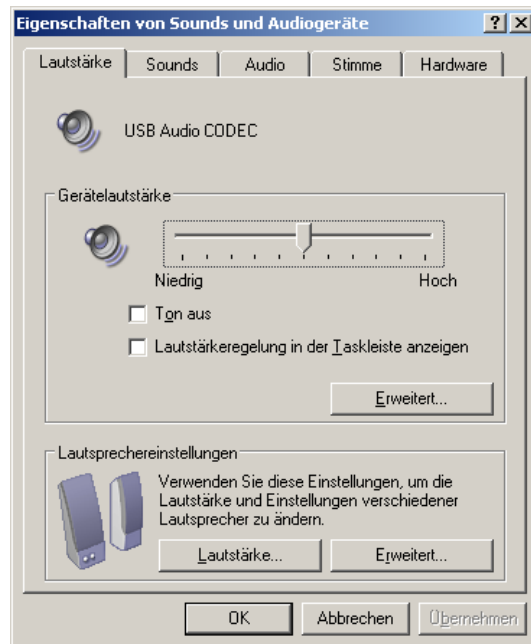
Eigenschaften von Sounds und Audiogeräte ? X

Lautstärke | Sounds | Audio | Stimme | Hardware

USB Audio CODEC

Gerätelautstärke

Niedrig Hoch

Ton aus

Lautstärkeregelung in der Taskleiste anzeigen

Erweitert...

Lautsprechereinstellungen

Verwenden Sie diese Einstellungen, um die Lautstärke und Einstellungen verschiedener Lautsprecher zu ändern.

Lautstärke... Erweitert...

OK Abbrechen Übernehmen